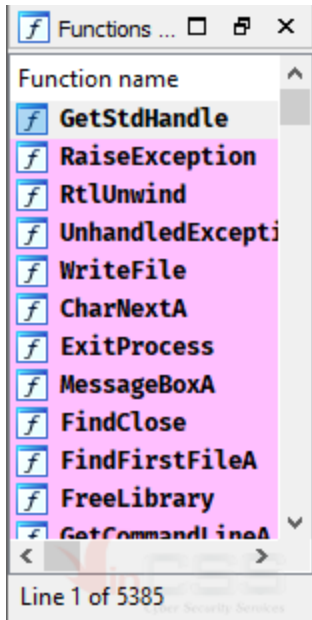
Functions ...

Function name

GetStdHandle

RaiseException

RtlUnwind

UnhandledExcepti

WriteFile

CharNextA

ExitProcess

MessageBoxA

FindClose

FindFirstFileA

FreeLibrary

GetCommandLineA

Line 1 of 5385